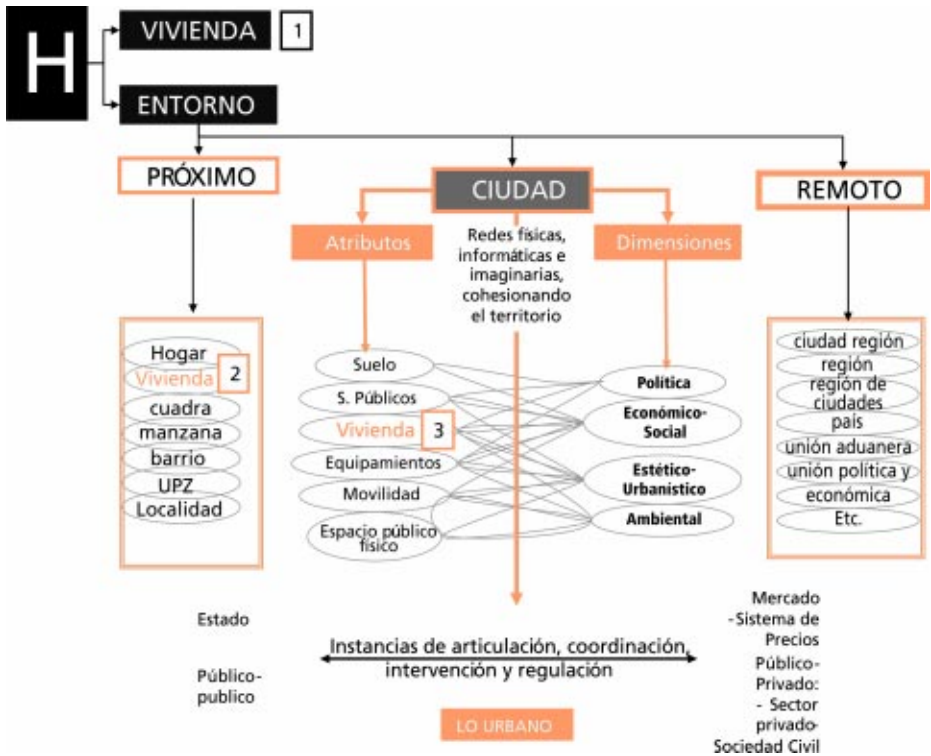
H

VIVIENDA 1

ENTORNO

PRÓXIMO

CIUDAD

REMOTO

Atributos

Redes físicas, informáticas e imaginarias, cohesionando el territorio

Dimensiones

Hogar
Vivienda 2
cuadra
manzana
barrio
UPZ
Localidad

Suelo
S. Públicos
Vivienda 3
Equipamientos
Movilidad
Espacio público físico

Política
Económico-Social
Estético-Urbanístico
Ambiental

ciudad región
región
región de ciudades
país
unión aduanera
unión política y económica
Etc.

Estado

Público-publico

Instancias de articulación, coordinación, intervención y regulación

Mercado - Sistema de Precios

Público-Privado:
- Sector privado-Sociedad Civil

LO URBANO